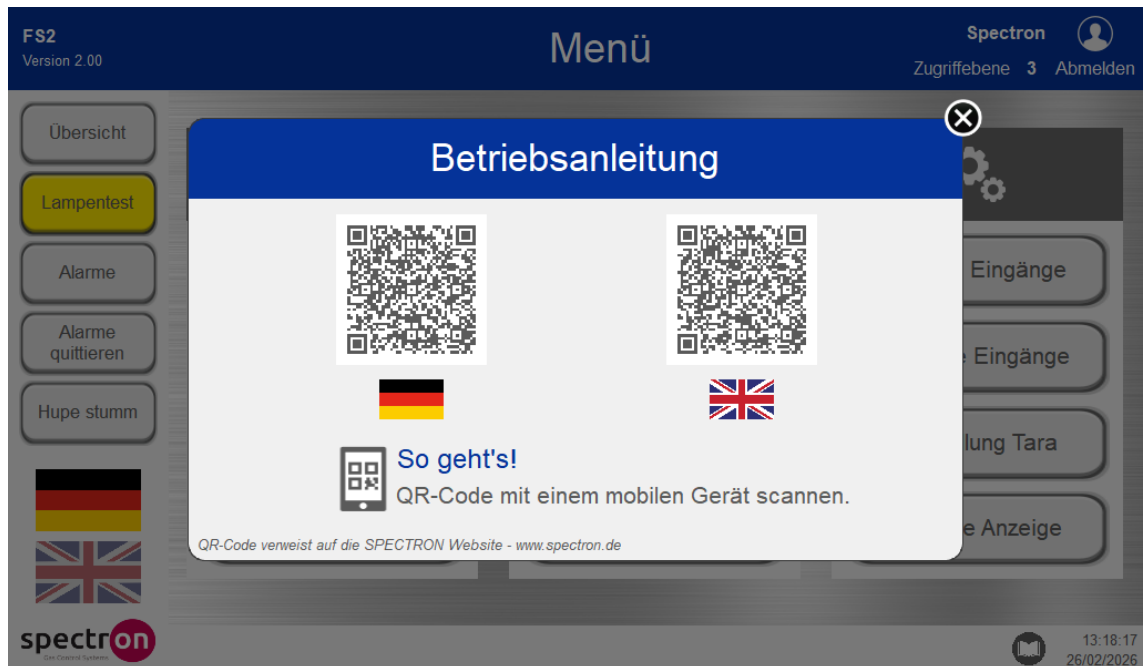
FS2
Version 2.00

Menü

Spectron
Zugriffebene 3 Abmelden

Übersicht

Lampentest

Alarme

Alarme quittieren

Hupe stumm

spectron
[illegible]

Eingänge

e Eingänge

lung Tara

e Anzeige

Betriebsanleitung

So geht's!
QR-Code mit einem mobilen Gerät scannen.

QR-Code verweist auf die SPECTRON Website - www.spectron.de

13:18:17
26/02/2026